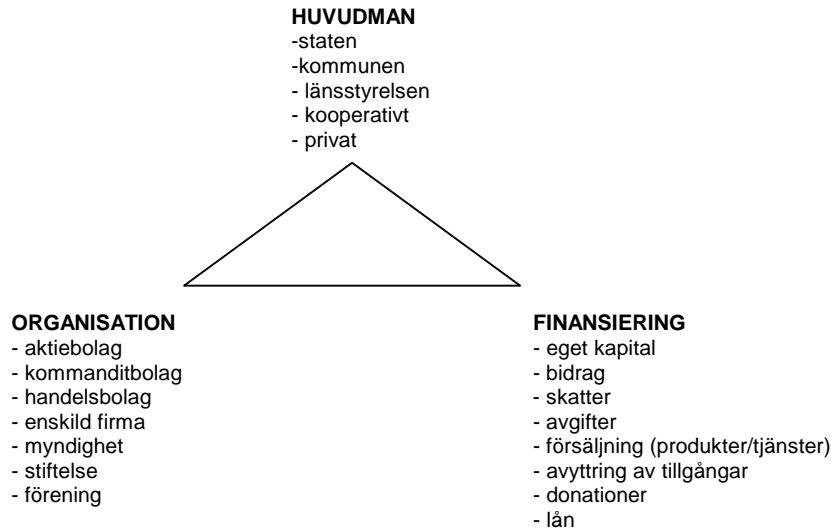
HUVUDMAN
-staten
-kommunen
- länsstyrelsen
- kooperativt
- privat

ORGANISATION
- aktiebolag
- kommanditbolag
- handelsbolag
- enskild firma
- myndighet
- stiftelse
- förening

FINANSIERING
- eget kapital
- bidrag
- skatter
- avgifter
- försäljning (produkter/tjänster)
- avyttring av tillgångar
- donationer
- lån